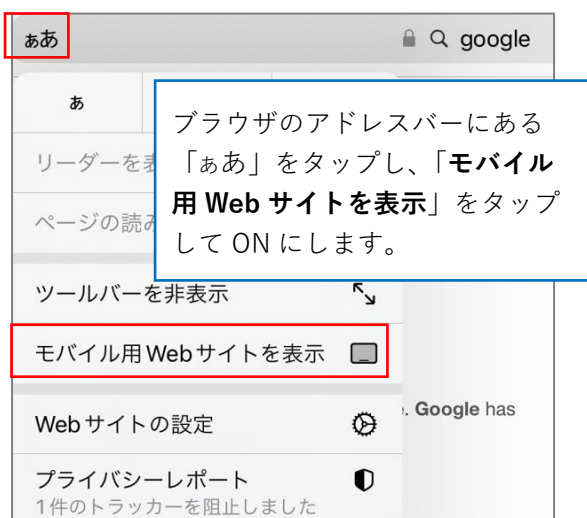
ぁあ

google

あ

リーダーを表

ページの読み

ブラウザのアドレスバーにある「ぁあ」をタップし、「**モバイル用 Web サイトを表示**」をタップして ON にします。

ツールバーを非表示

モバイル用Webサイトを表示

Webサイトの設定

e. Google has

プライバシーレポート
1件のトラッカーを阻止しました